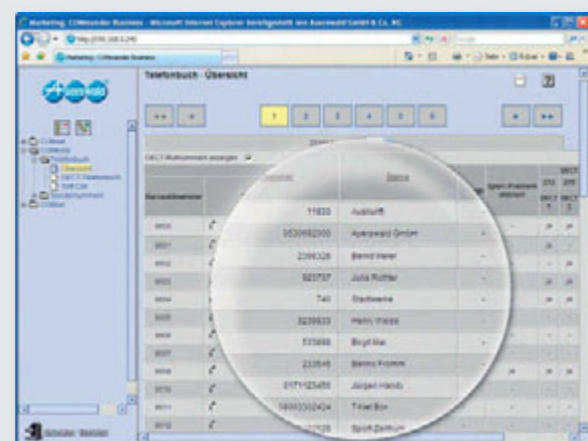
Marketing: COMmander Business - Microsoft Internet Explorer bereitgestellt von Auerswald GmbH & Co. KG

Telefonbuch - Übersicht

<< < 1 2 3 4 5 6 > >>

DECT-Rufnummern anzeigen

Kurzwahlnummer

Name

| | | |
|---|---|---|
| 0000 | 11833 | Auskunft |
| 0001 | 0530692000 | Auerswald GmbH |
| 0002 | 2398328 | Bernd Meier |
| 0003 | 920737 | Julia Richter |
| 0004 | 740 | Stadtwerke |
| 0005 | 3239933 | Heinz Weiss |
| 0006 | 535888 | Birgit Mai |
| 0007 | 233546 | Benno Fromm |
| 0008 | 0171123456 | Jürgen Hands |
| 0010 | 08003302424 | Tibet Box |
| 0011 | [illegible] | Sport Zentrum |